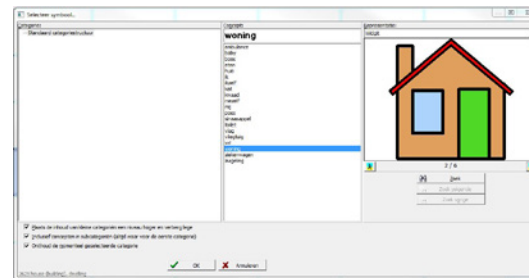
Selecteer symbool...

Categorieën
Standaard categoriestructuur

Zoekterm
woning

ambulance
bakker
boom
circus
fruit
ik
kwart
leef
kruipt
meneer
mij
poep
rainappappel
baderi
vlag
vliegtuig
vol
woning
ziekenwagen
zuigeling

Geselecteerd
woon

2 / 6

Zoek
Zoek categorie
Zoek synoym

Plaats de inhoud van iedere categorie een niveau hoger en verberg leeg
Inclusief inhoud van subcategorieën (altijd waar voor de eerste categorie)
Onthoud de opmerken geselecteerde categorie

OK
Annuleren

Ik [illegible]